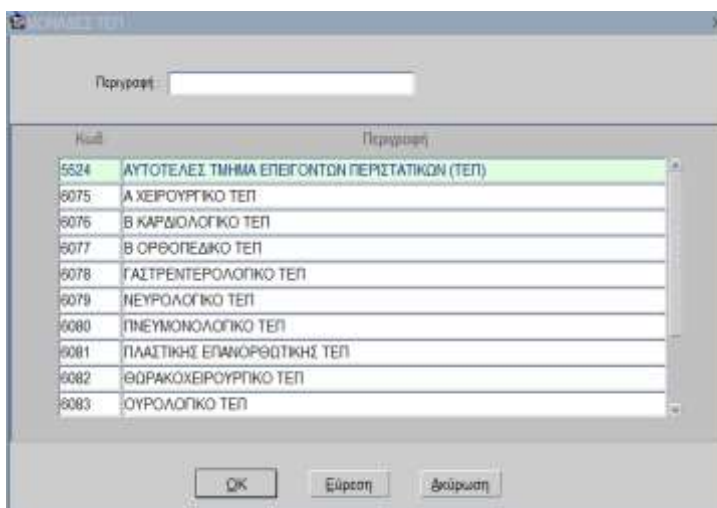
ΜΟΝΑΔΕΣ ΤΕΠ

Περιγραφή

| Κωδ. | Περιγραφή |
|---|---|
| 5524 | ΑΥΤΟΤΕΛΕΣ ΤΜΗΜΑ ΕΠΕΙΓΟΝΤΩΝ ΠΕΡΙΣΤΑΤΙΚΩΝ (ΤΕΠ) |
| 6075 | Α ΧΕΙΡΟΥΡΓΙΚΟ ΤΕΠ |
| 6076 | Β ΚΑΡΔΙΟΛΟΓΙΚΟ ΤΕΠ |
| 6077 | Β ΟΡΘΟΠΕΔΙΚΟ ΤΕΠ |
| 6078 | ΓΑΣΤΡΕΝΤΕΡΟΛΟΓΙΚΟ ΤΕΠ |
| 6079 | ΝΕΥΡΟΛΟΓΙΚΟ ΤΕΠ |
| 6080 | ΠΝΕΥΜΟΝΟΛΟΓΙΚΟ ΤΕΠ |
| 6081 | ΠΛΑΣΤΙΚΗΣ ΕΠΑΝΟΡΘΩΤΙΚΗΣ ΤΕΠ |
| 6082 | ΘΩΡΑΚΟΧΕΙΡΟΥΡΓΙΚΟ ΤΕΠ |
| 6083 | ΟΥΡΟΛΟΓΙΚΟ ΤΕΠ |

OK Εύρεση Ακύρωση